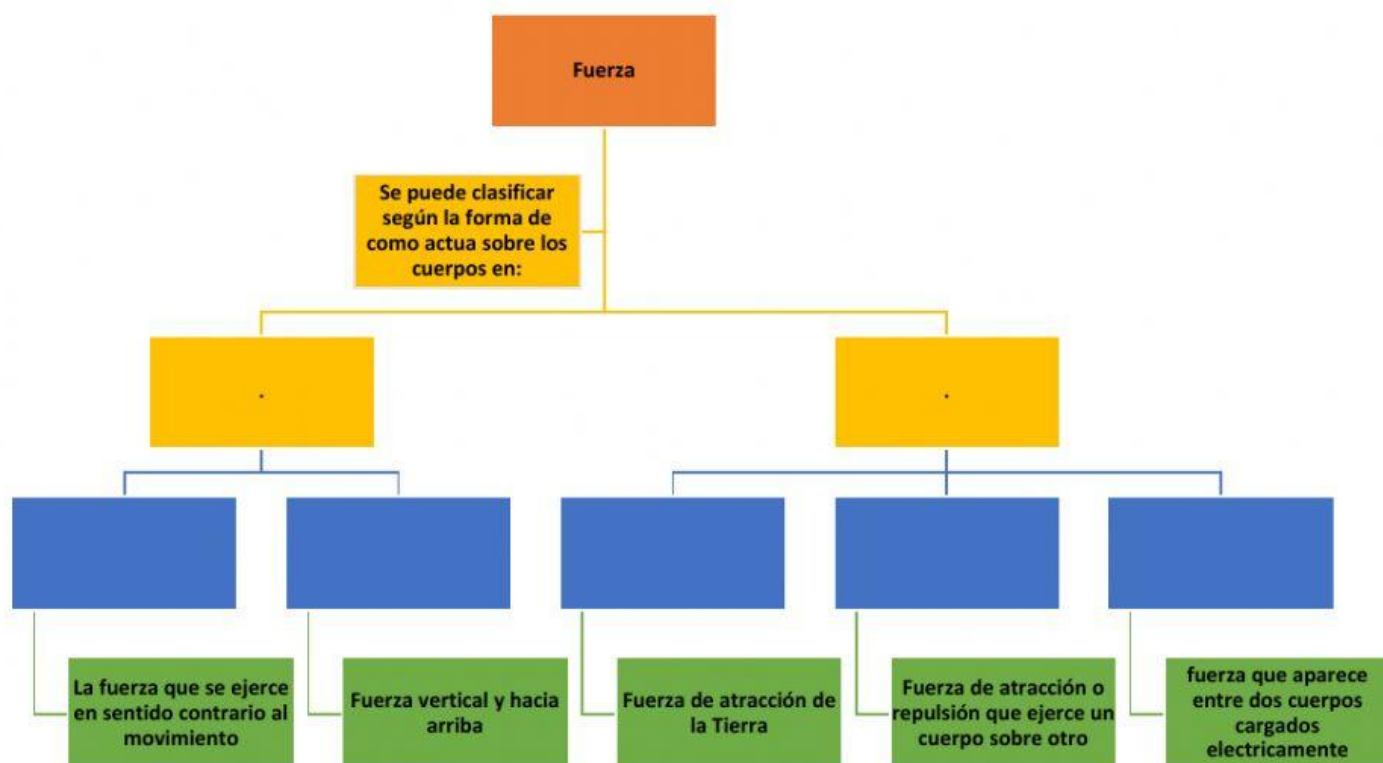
Fuerza

Se puede clasificar según la forma de como actua sobre los cuerpos en:

.

.

La fuerza que se ejerce en sentido contrario al movimiento

Fuerza vertical y hacia arriba

Fuerza de atracción de la Tierra

Fuerza de atracción o repulsión que ejerce un cuerpo sobre otro

fuerza que aparece entre dos cuerpos cargados electricamente